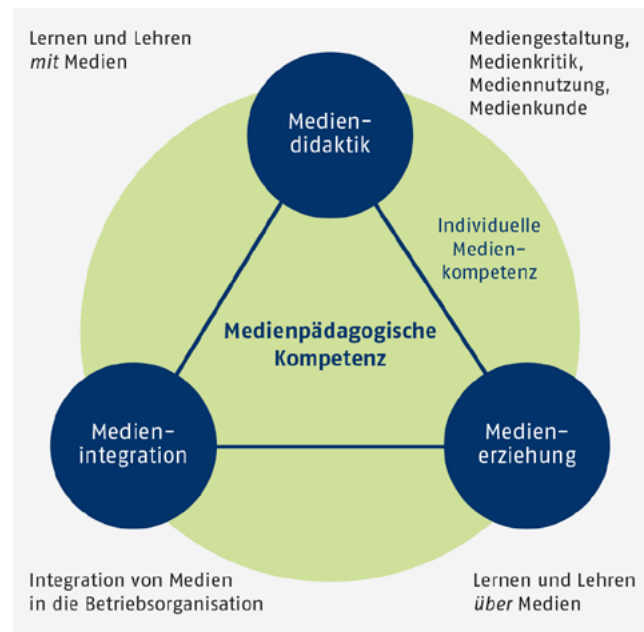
Lernen und Lehren *mit* Medien

Mediengestaltung, Medienkritik, Mediennutzung, Medienkunde

Medien-didaktik

Individuelle Medien-kompetenz

Medienpädagogische Kompetenz

Medien-integration

Medien-erziehung

Integration von Medien in die Betriebsorganisation

Lernen und Lehren *über* Medien